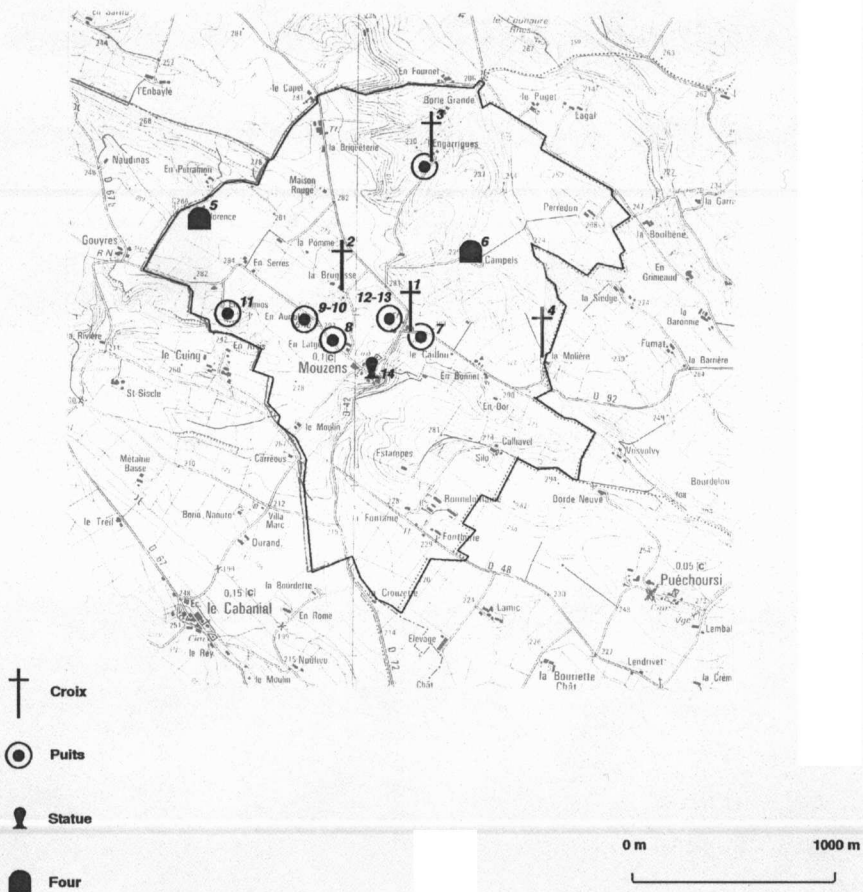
l'Enbayle
le Capel
En Fournel
le Couguere
Borie Grande
le Puget
Lagal
Naudinas
En Poramon
la Briqueterie
Engarrigues
Maison Rouge
5
3
Laurence
Perredon
Gouyres
la Pomme
2
6
Campels
la Boulbène
En Serres
En Gimeaud
la Brugasse
11
9-10
12-13
1
la Sirdge
4
la Baronnie
Rivière
En Auriol
8
7
le Cuing
En Latge
le Caillou
la Molière
Fumat
la Barrère
Mouzens
14
En Bonnet
St Sicole
En Dor
D 92
le Moulin
Métairie Basse
Carréous
Estampes
Calhavel
Silo
Dissolvy
Bourdelou
Bourdelau
Dorde Neuve
Bona Nauze
le Treil
Villa Marc
Fontaine
Durand
Fontaine
D 48
0.05
Puéchoursi
le Cabanial
la Bourdette
En Rome
Crouzette
Lamic
Lembal
le Rey
Neuliou
Élevage
Lendrivet
le Moulin
la Bourrette
Chât
la Crém
0.15
0.1
D 67
D 42
D 72
Croix
Puits
Statue
Four
0 m
1000 m